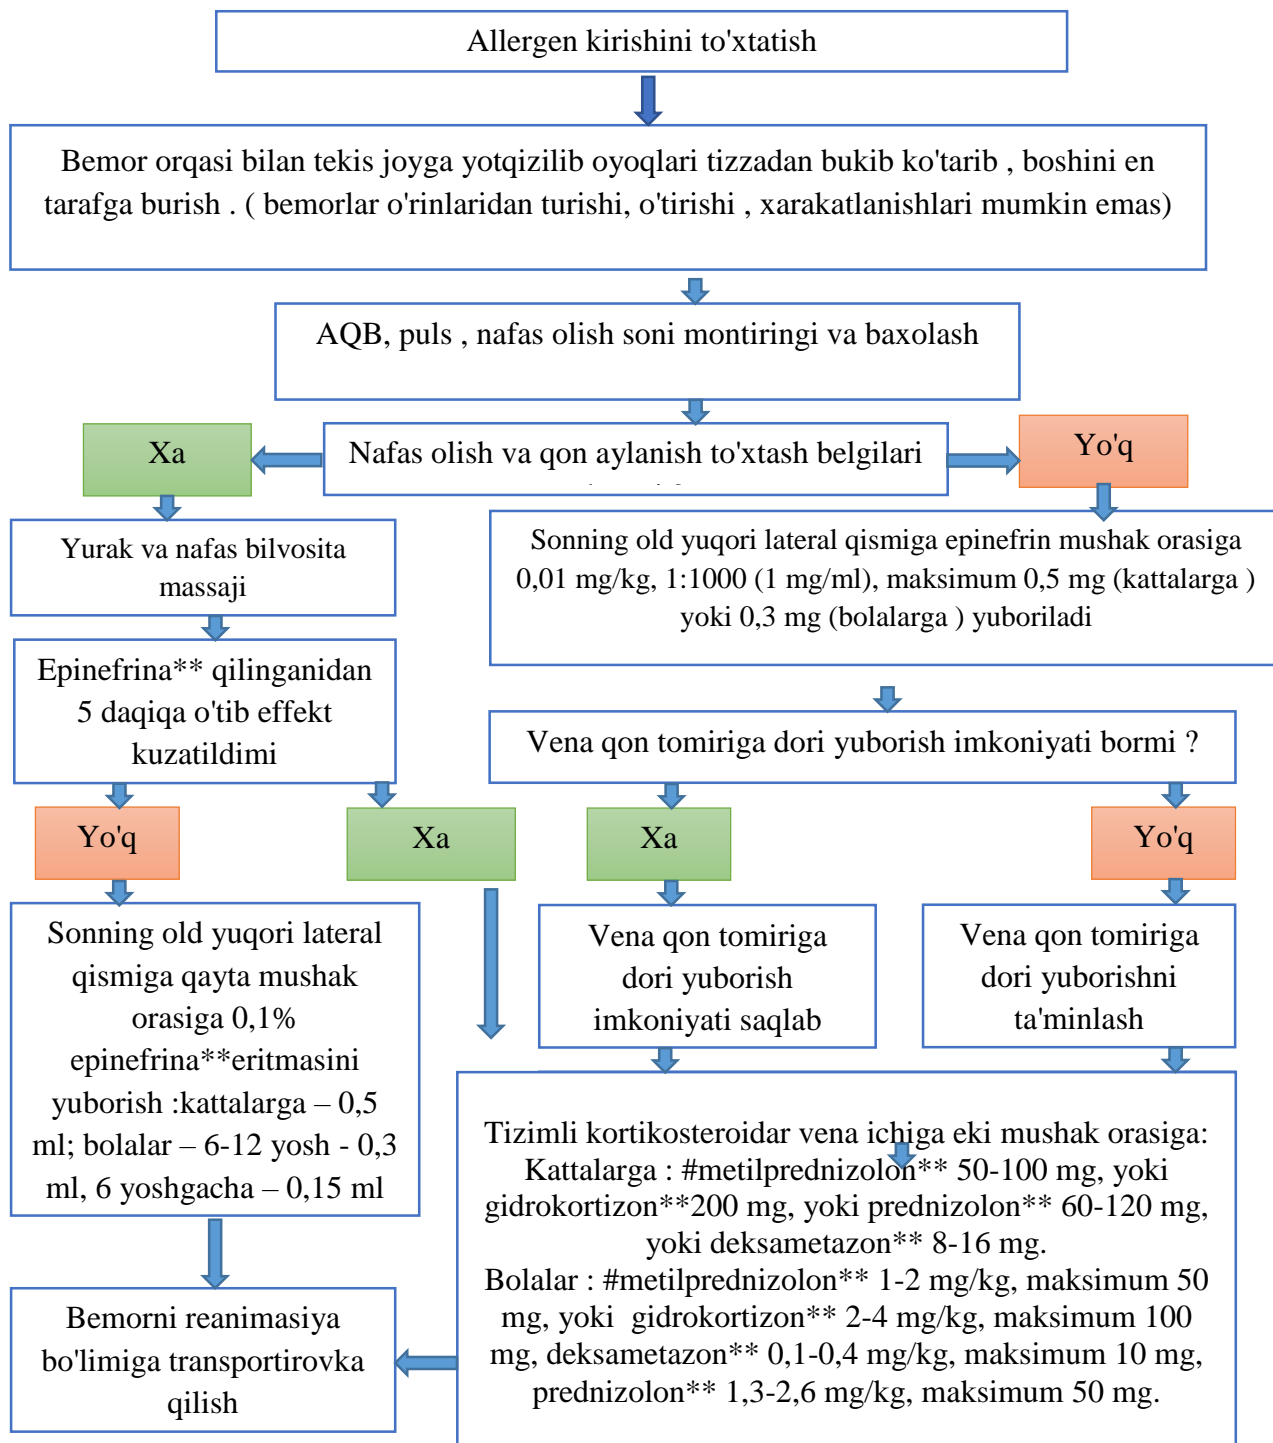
Allergen kirishini to'xtatish

Bemor orqasi bilan tekis joyga yotqizilib oyoqlari tizzadan bukib ko'tarib , boshini en tarafga burish . ( bemorlar o'rinlaridan turishi, o'tirishi , xarakatlanishlari mumkin emas)

AQB, puls , nafas olish soni montiringi va baxolash

Xa

Nafas olish va qon aylanish to'xtash belgilari

Yo'q

Yurak va nafas bilvosita massaji

Sonning old yuqori lateral qismiga epinefrin mushak orasiga 0,01 mg/kg, 1:1000 (1 mg/ml), maksimum 0,5 mg (kattalarga ) yoki 0,3 mg (bolalarga ) yuboriladi

Epinefrina** qilinganidan 5 daqiqa o'tib effekt kuzatildimi

Vena qon tomiriga dori yuborish imkoniyati bormi ?

Yo'q

Xa

Xa

Yo'q

Sonning old yuqori lateral qismiga qayta mushak orasiga 0,1% epinefrina**eritmasini yuborish :kattalarga – 0,5 ml; bolalar – 6-12 yosh - 0,3 ml, 6 yoshgacha – 0,15 ml

Vena qon tomiriga dori yuborish imkoniyati saqlab

Vena qon tomiriga dori yuborishni ta'minlash

Tizimli kortikosteroidar vena ichiga eki mushak orasiga: Kattalarga : #metilprednizolon** 50-100 mg, yoki gidrokortizon**200 mg, yoki prednizolon** 60-120 mg, yoki deksametazon** 8-16 mg.
Bolalar : #metilprednizolon** 1-2 mg/kg, maksimum 50 mg, yoki gidrokortizon** 2-4 mg/kg, maksimum 100 mg, deksametazon** 0,1-0,4 mg/kg, maksimum 10 mg, prednizolon** 1,3-2,6 mg/kg, maksimum 50 mg.

Bemorni reanimasiya bo'limiga transportirovka qilish